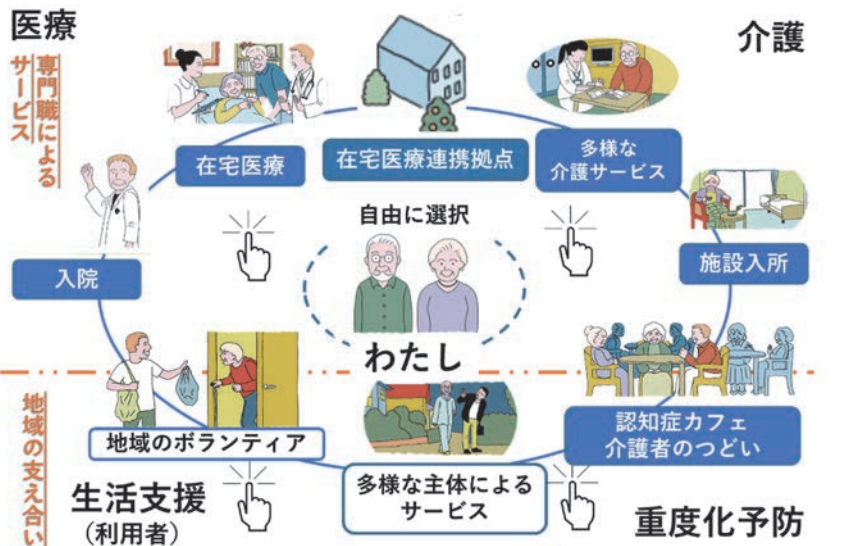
医療

専門職によるサービス

介護

在宅医療

在宅医療連携拠点

多様な介護サービス

自由に選択

入院

施設入所

わたし

地域の支え合い

地域のボランティア

認知症カフェ
介護者のつどい

生活支援
（利用者）

多様な主体によるサービス

重度化予防